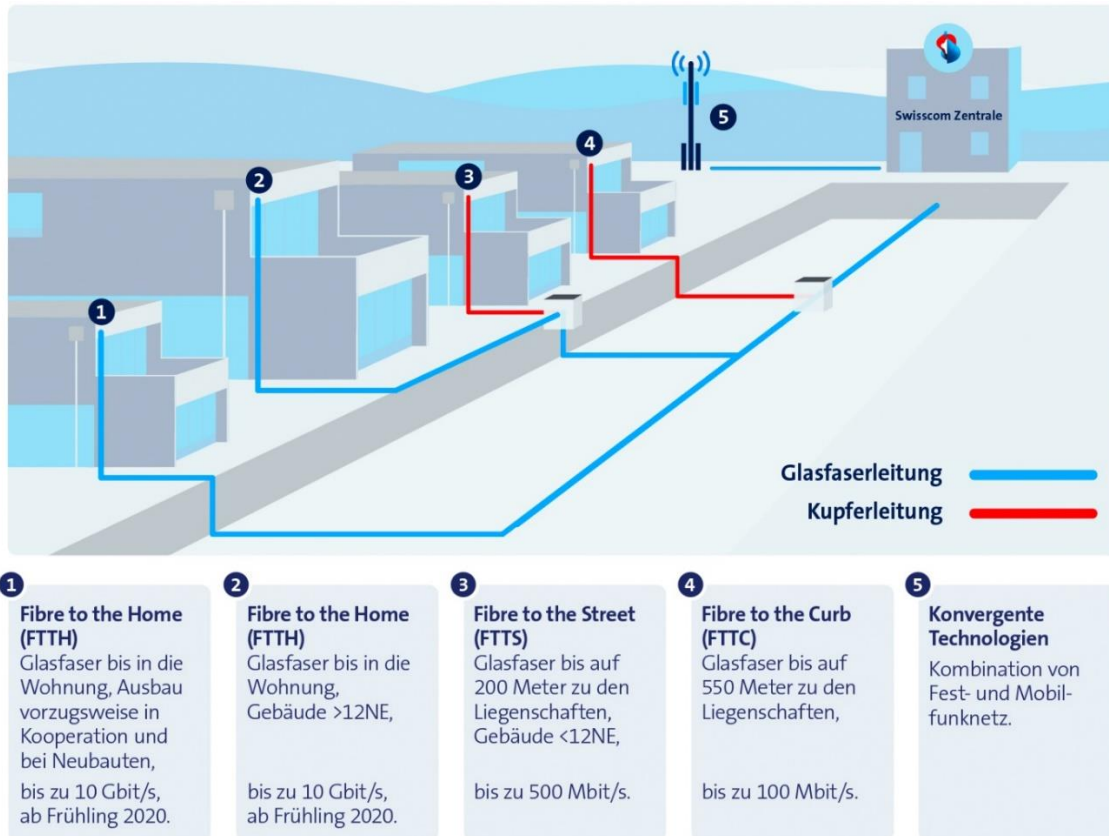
Swisscom Zentrale

5

4

3

2

1

Glasfaserleitung

Kupferleitung

1
Fibre to the Home (FTTH)
Glasfaser bis in die Wohnung, Ausbau vorzugsweise in Kooperation und bei Neubauten,
bis zu 10 Gbit/s, ab Frühling 2020.

2
Fibre to the Home (FTTH)
Glasfaser bis in die Wohnung, Gebäude >12NE,
bis zu 10 Gbit/s, ab Frühling 2020.

3
Fibre to the Street (FTTS)
Glasfaser bis auf 200 Meter zu den Liegenschaften, Gebäude <12NE,
bis zu 500 Mbit/s.

4
Fibre to the Curb (FTTC)
Glasfaser bis auf 550 Meter zu den Liegenschaften,
bis zu 100 Mbit/s.

5
Konvergente Technologien
Kombination von Fest- und Mobilfunknetz.